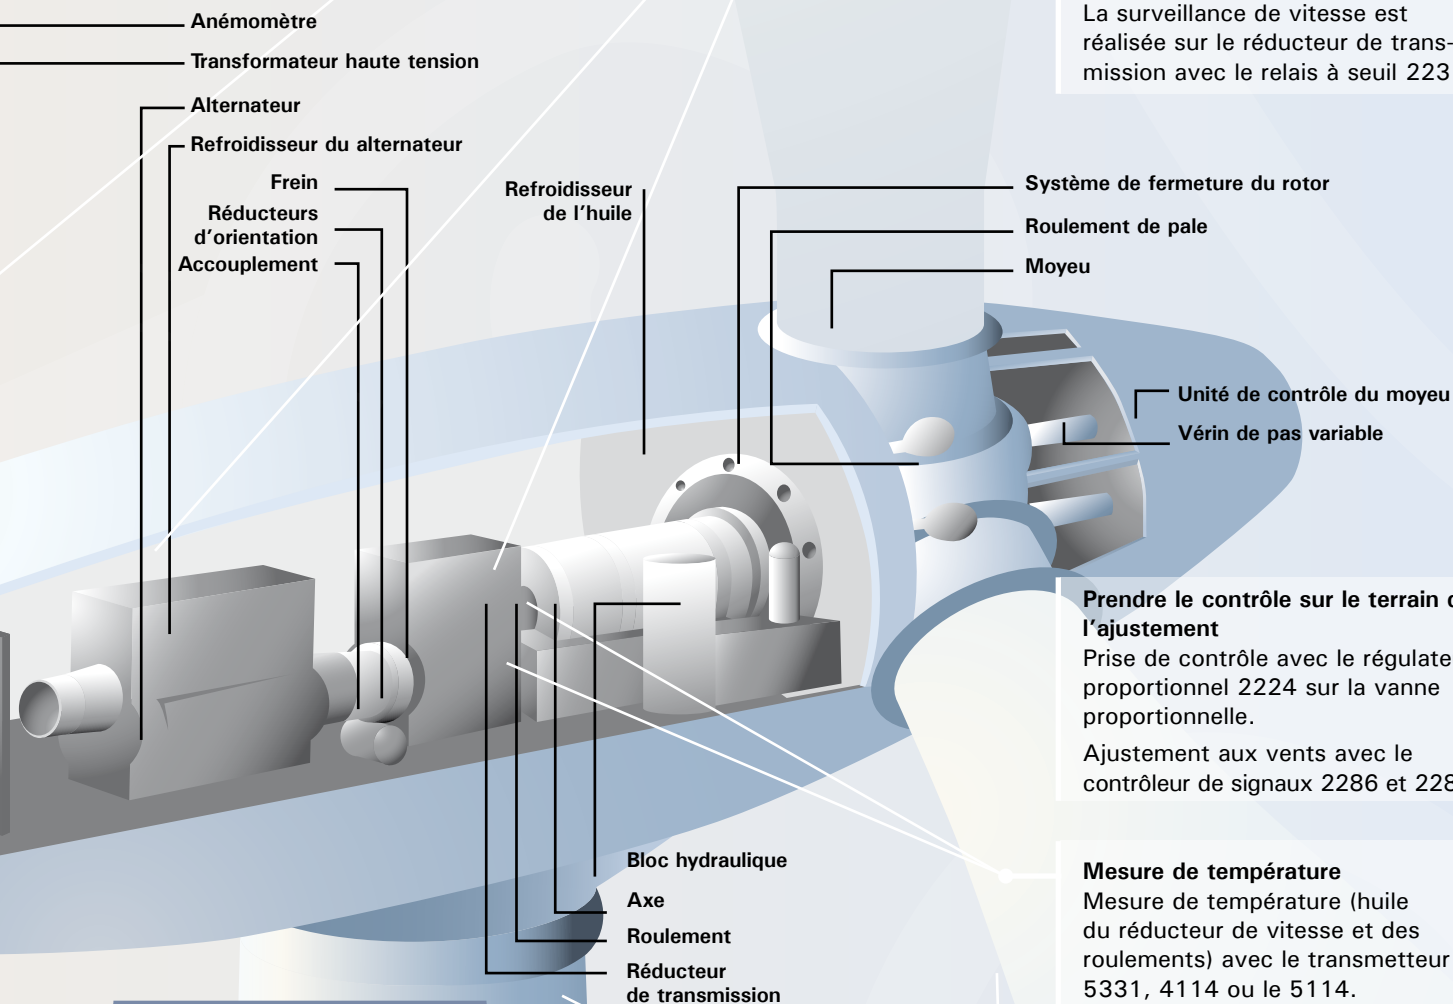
Anémomètre

Transformateur haute tension

Alternateur

Refroidisseur du alternateur

Frein

Réducteurs d'orientation

Accouplement

Refroidisseur de l'huile

La surveillance de vitesse est réalisée sur le réducteur de transmission avec le relais à seuil 223

Système de fermeture du rotor

Roulement de pale

Moyeu

Unité de contrôle du moyeu

Vérin de pas variable

Prendre le contrôle sur le terrain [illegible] l'ajustement

Prise de contrôle avec le régulate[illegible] proportionnel 2224 sur la vanne proportionnelle.

Ajustement aux vents avec le contrôleur de signaux 2286 et 228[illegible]

Bloc hydraulique

Axe

Roulement

Réducteur de transmission

Mesure de température

Mesure de température (huile du réducteur de vitesse et des roulements) avec le transmetteur 5331, 4114 ou le 5114.